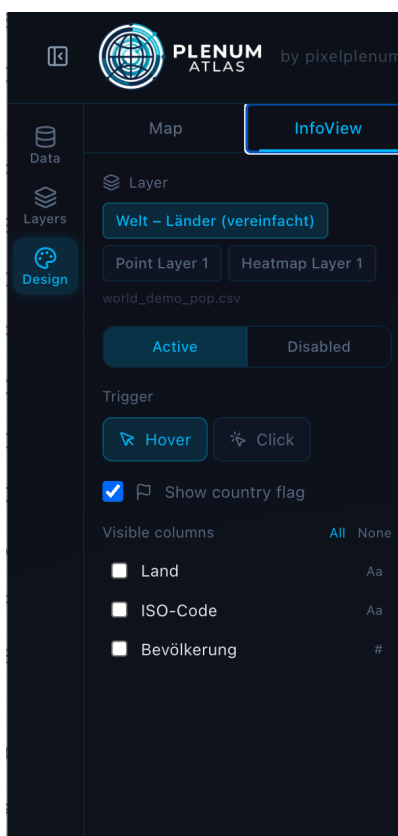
PLENUM ATLAS by pixelplenum

Data
Layers
Design

Map InfoView

Layer
Welt – Länder (vereinfacht)
Point Layer 1 Heatmap Layer 1
world_demo_pop.csv

Active Disabled

Trigger
Hover Click

Show country flag

Visible columns All None
Land Aa
ISO-Code Aa
Bevölkerung #